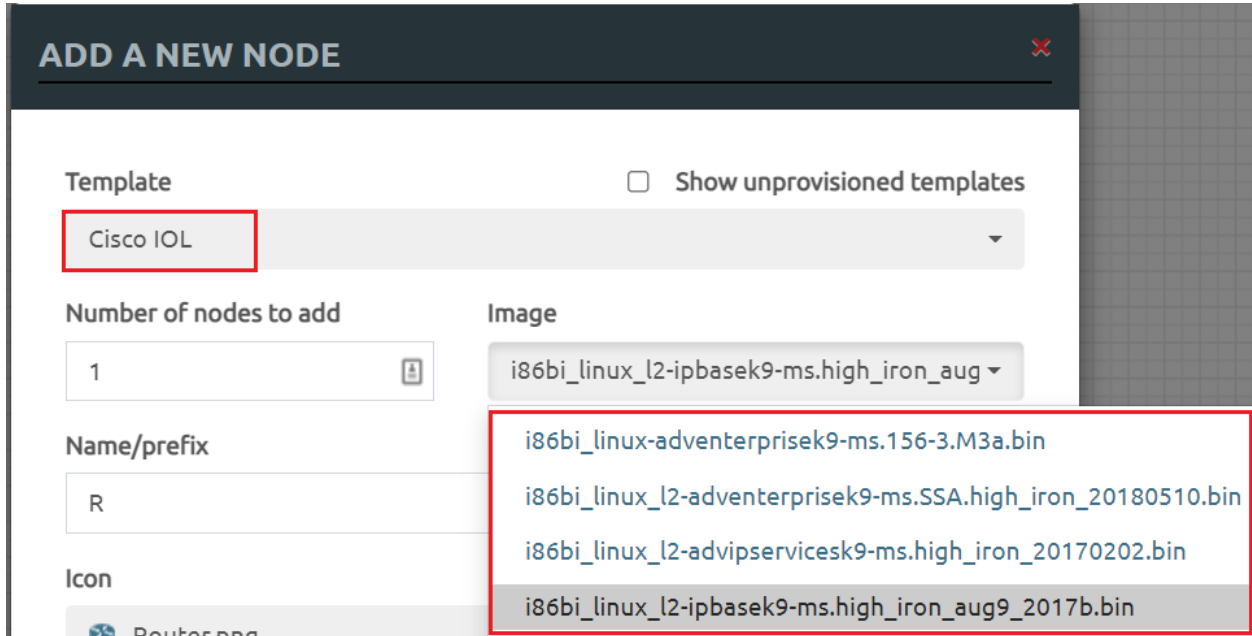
ADD A NEW NODE

Template

Show unprovisioned templates

Cisco IOL

Number of nodes to add

1

Image

i86bi_linux_l2-ipbasek9-ms.high_iron_aug

Name/prefix

R

Icon

Router.png

i86bi_linux-adventerprisek9-ms.156-3.M3a.bin

i86bi_linux_l2-adventerprisek9-ms.SSA.high_iron_20180510.bin

i86bi_linux_l2-advipservicesk9-ms.high_iron_20170202.bin

i86bi_linux_l2-ipbasek9-ms.high_iron_aug9_2017b.bin